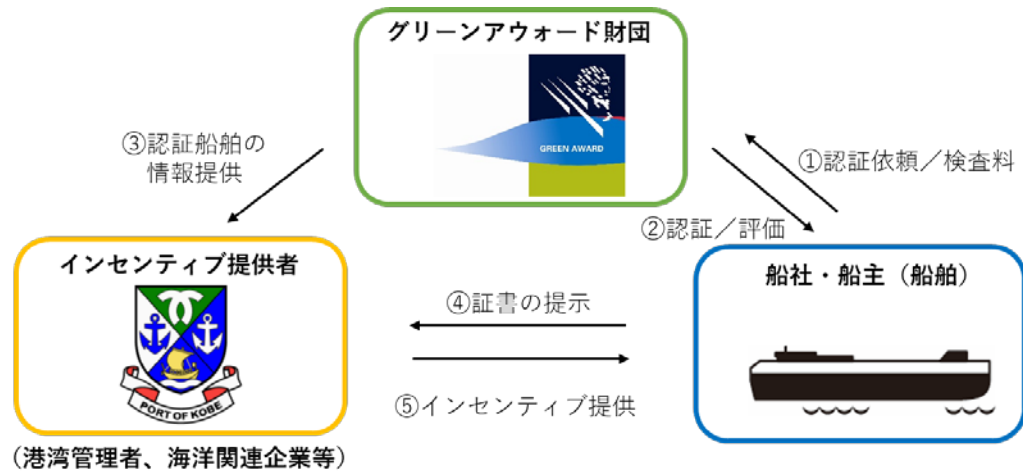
グリーンアウォード財団

GREEN AWARD

③認証船舶の情報提供

①認証依頼／検査料

②認証／評価

インセンティブ提供者

PORT OF KOBE

（港湾管理者、海洋関連企業等）

④証書の提示

⑤インセンティブ提供

船社・船主（船舶）